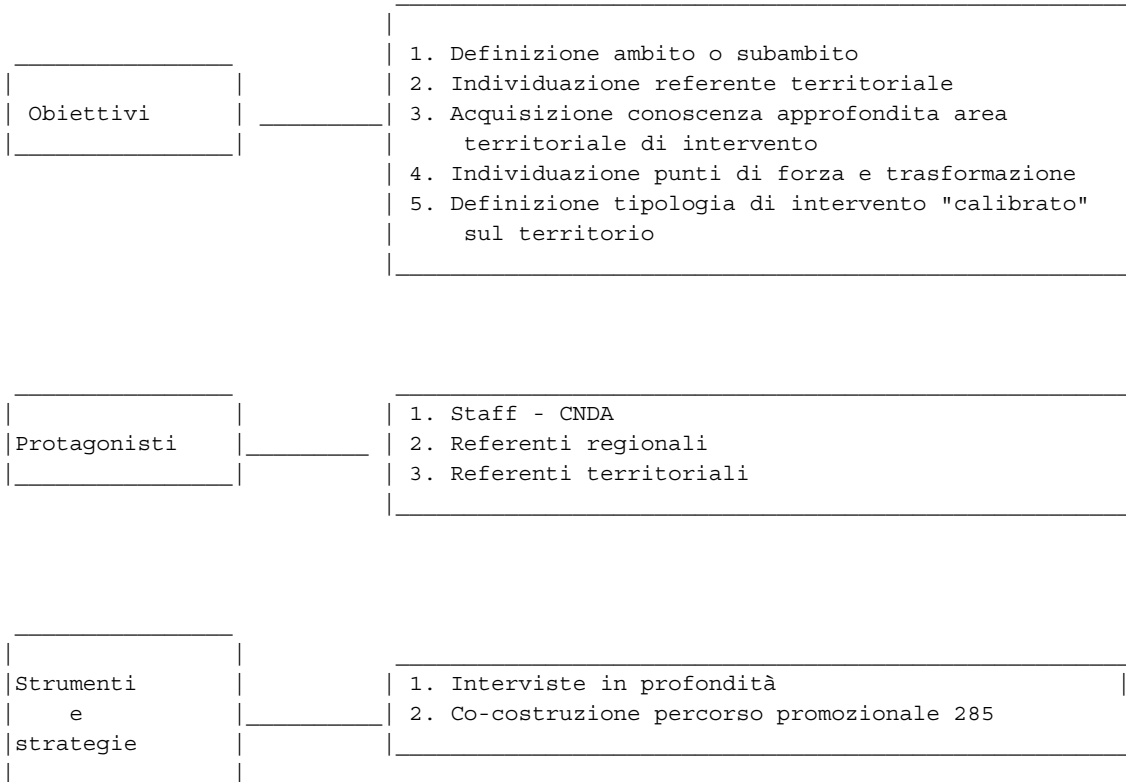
Obiettivi

1. Definizione ambito o subambito
2. Individuazione referente territoriale
3. Acquisizione conoscenza approfondita area territoriale di intervento
4. Individuazione punti di forza e trasformazione
5. Definizione tipologia di intervento "calibrato" sul territorio

Protagonisti

1. Staff - CNDA
2. Referenti regionali
3. Referenti territoriali

Strumenti e strategie

1. Interviste in profondità
2. Co-costruzione percorso promozionale 285